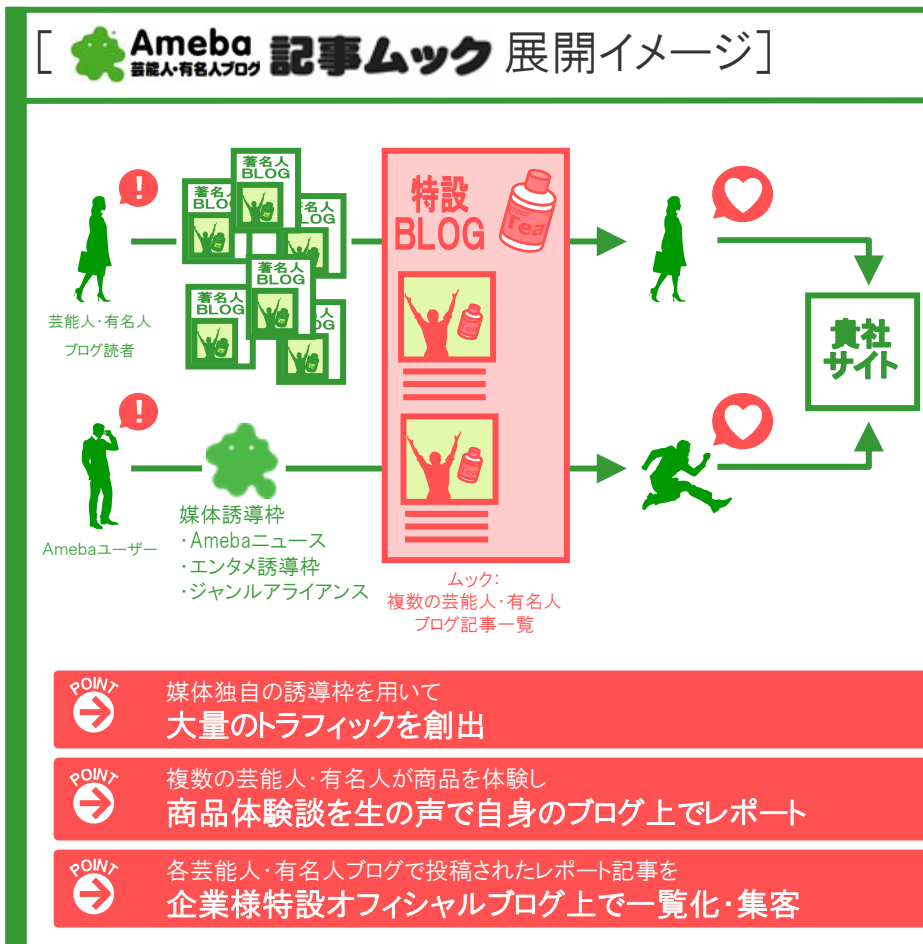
[ Ameba 芸能人・有名人ブログ 記事ムック 展開イメージ]

著名人 BLOG
著名人 BLOG
著名人 BLOG
著名人 BLOG
著名人 BLOG

芸能人・有名人
ブログ読者

特設 BLOG

Tea

貴社
サイト

Amebaユーザー

媒体誘導枠
・Amebaニュース
・エンタメ誘導枠
・ジャンルアライアンス

ムック:
複数の芸能人・有名人
ブログ記事一覧

POINT
媒体独自の誘導枠を用いて
大量のトラフィックを創出

POINT
複数の芸能人・有名人が商品を体験し
商品体験談を生の声で自身のブログ上でレポート

POINT
各芸能人・有名人ブログで投稿されたレポート記事を
企業様特設オフィシャルブログ上で一覧化・集客